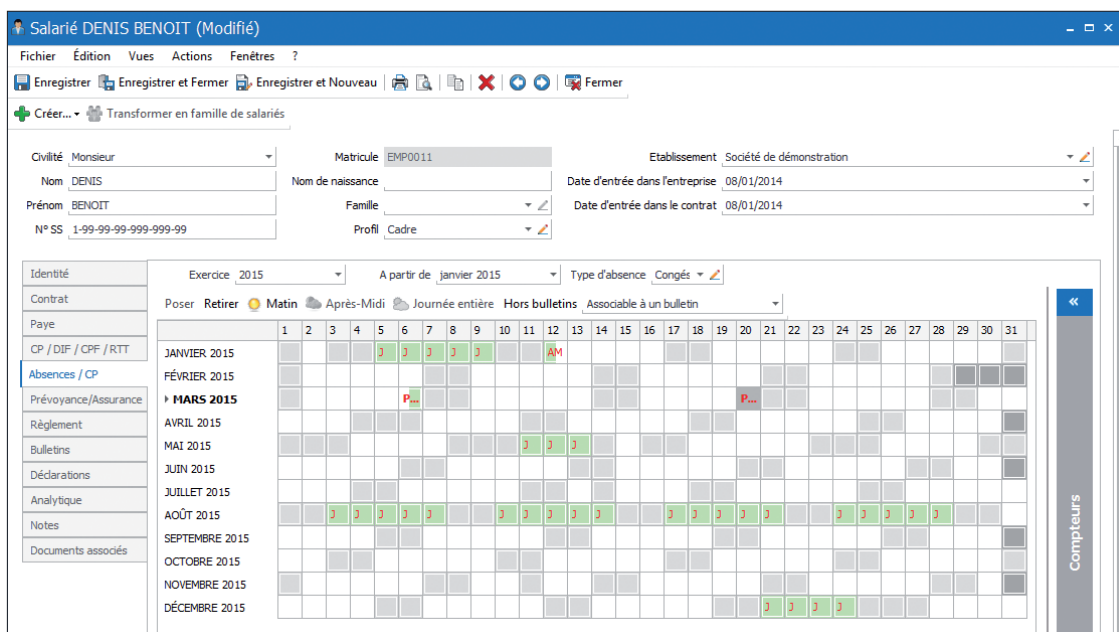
Salarié DENIS BENOIT (Modifié)

Fichier Édition Vues Actions Fenêtres ?

Enregistrer Enregistrer et Fermer Enregistrer et Nouveau Fermer

Créer... Transformer en famille de salariés

Civilité Monsieur
Nom DENIS
Prénom BENOIT
N° SS 1-99-99-99-999-999-99
Matricule EMP0011
Nom de naissance
Famille
Profil Cadre
Etablissement Société de démonstration
Date d'entrée dans l'entreprise 08/01/2014
Date d'entrée dans le contrat 08/01/2014

Identité
Contrat
Paye
CP / DIF / CPF / RTT
Absences / CP
Prévoyance/Assurance
Règlement
Bulletins
Déclarations
Analytique
Notes
Documents associés

Exercice 2015
A partir de janvier 2015
Type d'absence Congés

Poser Retirer Matin Après-Midi Journée entière Hors bulletins Associable à un bulletin

| | 1 | 2 | 3 | 4 | 5 | 6 | 7 | 8 | 9 | 10 | 11 | 12 | 13 | 14 | 15 | 16 | 17 | 18 | 19 | 20 | 21 | 22 | 23 | 24 | 25 | 26 | 27 | 28 | 29 | 30 | 31 |
|---|---|---|---|---|---|---|---|---|---|---|---|---|---|---|---|---|---|---|---|---|---|---|---|---|---|---|---|---|---|---|---|
| JANVIER 2015 | | | | | J | J | J | J | J | | | AM | | | | | | | | | | | | | | | | | | | |
| FÉVRIER 2015 | | | | | | | | | | | | | | | | | | | | | | | | | | | | | | | |
| MARS 2015 | | | | | | P... | | | | | | | | | | | | | | P... | | | | | | | | | | | |
| AVRIL 2015 | | | | | | | | | | | | | | | | | | | | | | | | | | | | | | | |
| MAI 2015 | | | | | | | | | | | J | J | J | | | | | | | | | | | | | | | | | | |
| JUIN 2015 | | | | | | | | | | | | | | | | | | | | | | | | | | | | | | | |
| JUILLET 2015 | | | | | | | | | | | | | | | | | | | | | | | | | | | | | | | |
| AOÛT 2015 | | | J | J | J | J | J | | J | J | J | J | J | J | | | J | J | J | J | J | | J | J | J | J | J | J | | | |
| SEPTEMBRE 2015 | | | | | | | | | | | | | | | | | | | | | | | | | | | | | | | |
| OCTOBRE 2015 | | | | | | | | | | | | | | | | | | | | | | | | | | | | | | | |
| NOVEMBRE 2015 | | | | | | | | | | | | | | | | | | | | | | | | | | | | | | | |
| DÉCEMBRE 2015 | | | | | | | | | | | | | | | | | | | | | J | J | J | J | | | | | | | |

Compteurs